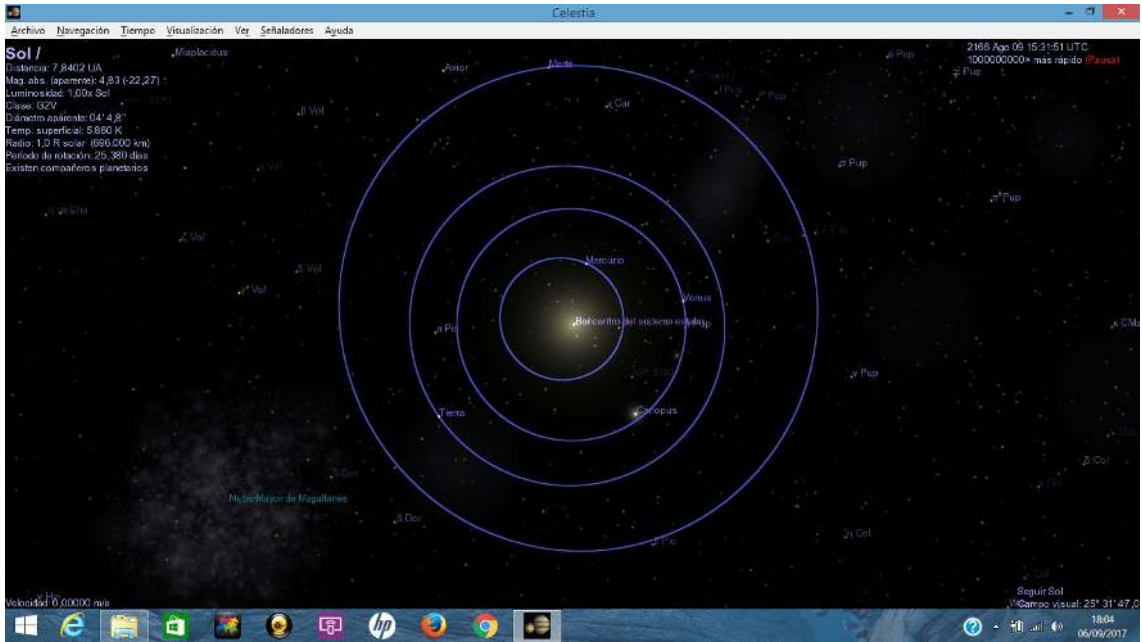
Celestia

Archivo Navegación Tiempo Visualización Ver Señaladores Ayuda

Sol /
Distancia: 7,8402 UA
Mag. abs. (aparente): 4,83 (-22,27)
Luminosidad: 1,00x Sol
Clase: G2V
Diámetro aparente: 04' 4,8"
Temp. superficial: 5.860 K
Radio: 1,0 R solar (696.000 km)
Período de rotación: 25,380 días
Existen compañeros planetarios

2168 Ago 09 15:31:51 UTC
1000000000× más rápido (Pausa)

Miaplacidus
Avior
Marte
Vol
Car
Pup
Pup
Pup
Vol
Vol
Vol
Mercurio
Venus
Pic
Baricentro del sistema estelar
Pup
CMa
Tierra
Canopus
Col
Dor
Nube Mayor de Magallanes
Dor
Col
Pic

Velocidad: 0,00000 m/s

Seguir Sol
Campo visual: 25° 31' 47,0

18:04
06/09/2017